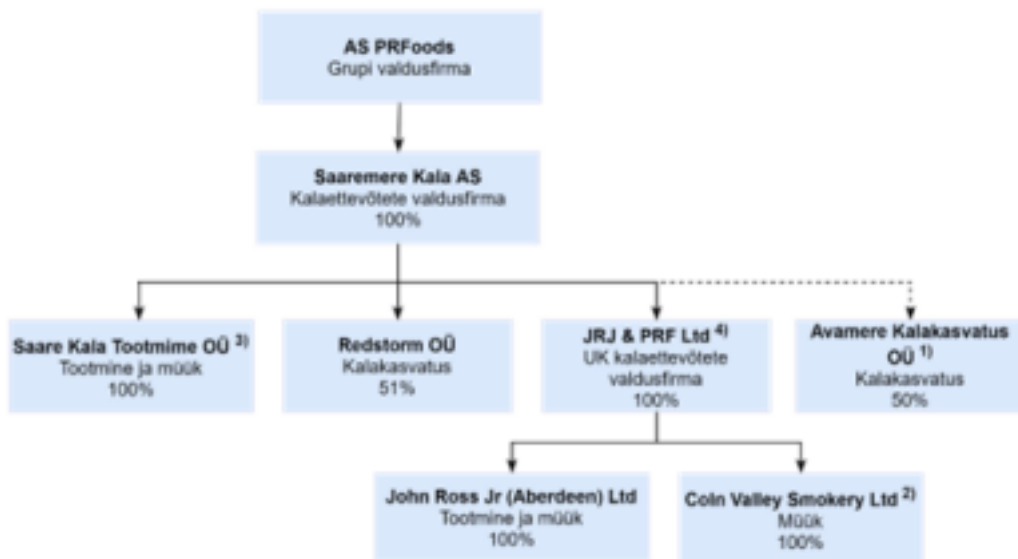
AS PRFoods
Grupi valdusfirma

Saaremere Kala AS
Kalaettevõtete valdusfirma
100%

Saare Kala Tootmime OÜ $^{3)}$
Tootmine ja müük
100%

Redstorm OÜ
Kalakasvatus
51%

JRJ & PRF Ltd $^{4)}$
UK kalaettevõtete valdusfirma
100%

Avamere Kalakasvatus OÜ $^{1)}$
Kalakasvatus
50%

John Ross Jr (Aberdeen) Ltd
Tootmine ja müük
100%

Coln Valley Smokery Ltd $^{2)}$
Müük
100%